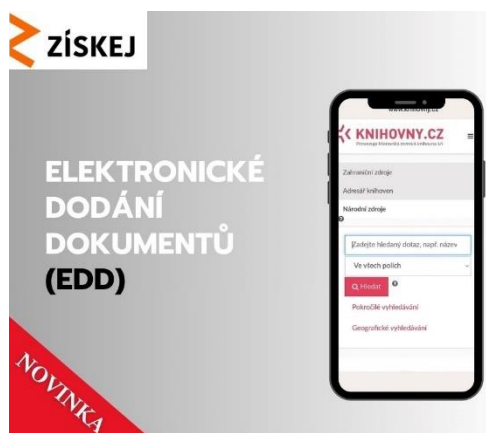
ZÍSKEJ

ELEKTRONICKÉ DODÁNÍ DOKUMENTŮ (EDD)

NOVINKA

www.knihovny.cz

KNIHOVNY.CZ

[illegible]

Zahraniční zdroje

Adresář knihoven

Národní zdroje

Zadejte hledaný dotaz, např. název

Ve všech polích

Hledat

Pokročilé vyhledávání

Geografické vyhledávání